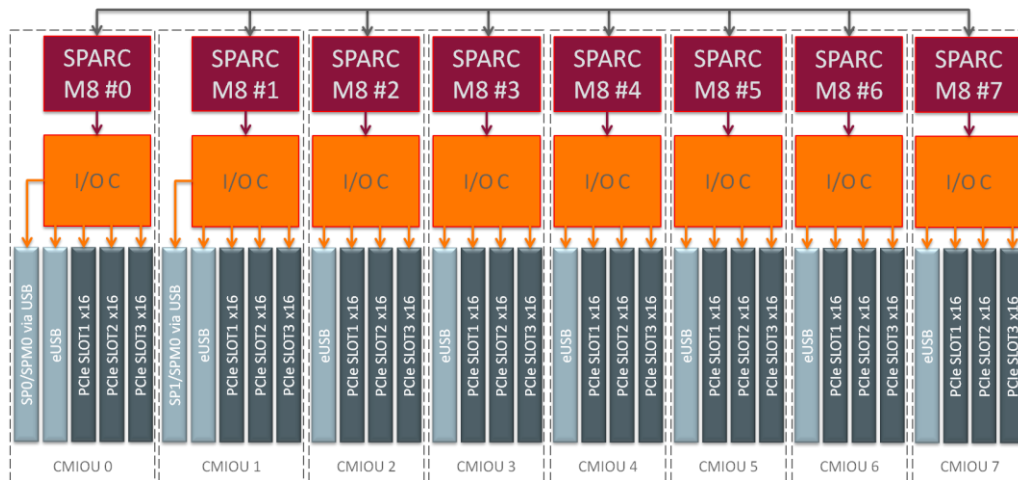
SPARC M8 #0

I/O C

SP0/SPM0 via USB

eUSB

PCIe SLOT1 x16

PCIe SLOT2 x16

PCIe SLOT3 x16

CMIOU 0

SPARC M8 #1

I/O C

SP1/SPM0 via USB

eUSB

PCIe SLOT1 x16

PCIe SLOT2 x16

PCIe SLOT3 x16

CMIOU 1

SPARC M8 #2

I/O C

eUSB

PCIe SLOT1 x16

PCIe SLOT2 x16

PCIe SLOT3 x16

CMIOU 2

SPARC M8 #3

I/O C

eUSB

PCIe SLOT1 x16

PCIe SLOT2 x16

PCIe SLOT3 x16

CMIOU 3

SPARC M8 #4

I/O C

eUSB

PCIe SLOT1 x16

PCIe SLOT2 x16

PCIe SLOT3 x16

CMIOU 4

SPARC M8 #5

I/O C

eUSB

PCIe SLOT1 x16

PCIe SLOT2 x16

PCIe SLOT3 x16

CMIOU 5

SPARC M8 #6

I/O C

eUSB

PCIe SLOT1 x16

PCIe SLOT2 x16

PCIe SLOT3 x16

CMIOU 6

SPARC M8 #7

I/O C

eUSB

PCIe SLOT1 x16

PCIe SLOT2 x16

PCIe SLOT3 x16

CMIOU 7